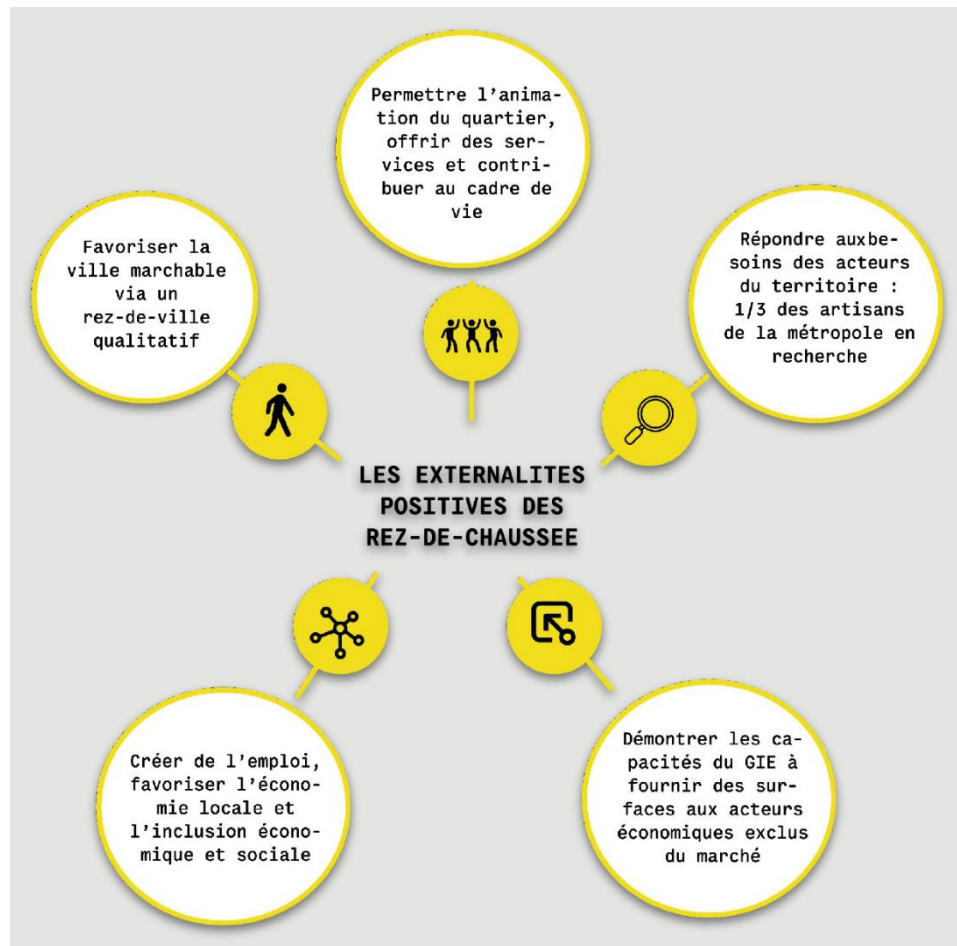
Permettre l'animation du quartier, offrir des services et contribuer au cadre de vie

Favoriser la ville marchable via un rez-de-ville qualitatif

Répondre auxbesoins des acteurs du territoire : 1/3 des artisans de la métropole en recherche

LES EXTERNALITES POSITIVES DES REZ-DE-CHAUSSEE

Créer de l'emploi, favoriser l'économie locale et l'inclusion économique et sociale

Démontrer les capacités du GIE à fournir des surfaces aux acteurs économiques exclus du marché